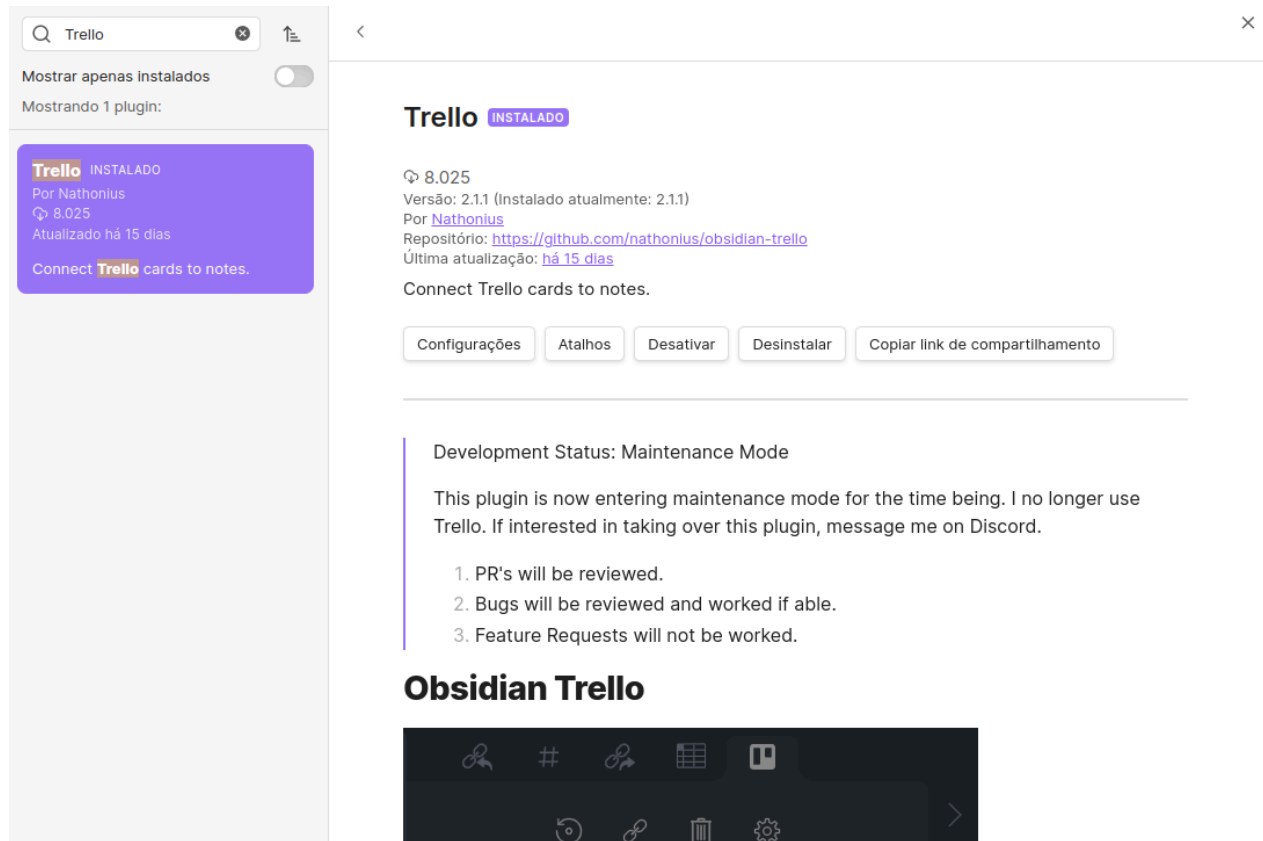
Trello

Mostrar apenas instalados

Mostrando 1 plugin:

Trello INSTALADO
Por Nathonius
8.025
Atualizado há 15 dias

Connect Trello cards to notes.

Trello INSTALADO

8.025
Versão: 2.1.1 (Instalado atualmente: 2.1.1)
Por Nathonius
Repositório: https://github.com/nathonius/obsidian-trello
Última atualização: há 15 dias

Connect Trello cards to notes.

Configurações | Atalhos | Desativar | Desinstalar | Copiar link de compartilhamento

Development Status: Maintenance Mode

This plugin is now entering maintenance mode for the time being. I no longer use Trello. If interested in taking over this plugin, message me on Discord.

1. PR's will be reviewed.
2. Bugs will be reviewed and worked if able.
3. Feature Requests will not be worked.

Obsidian Trello